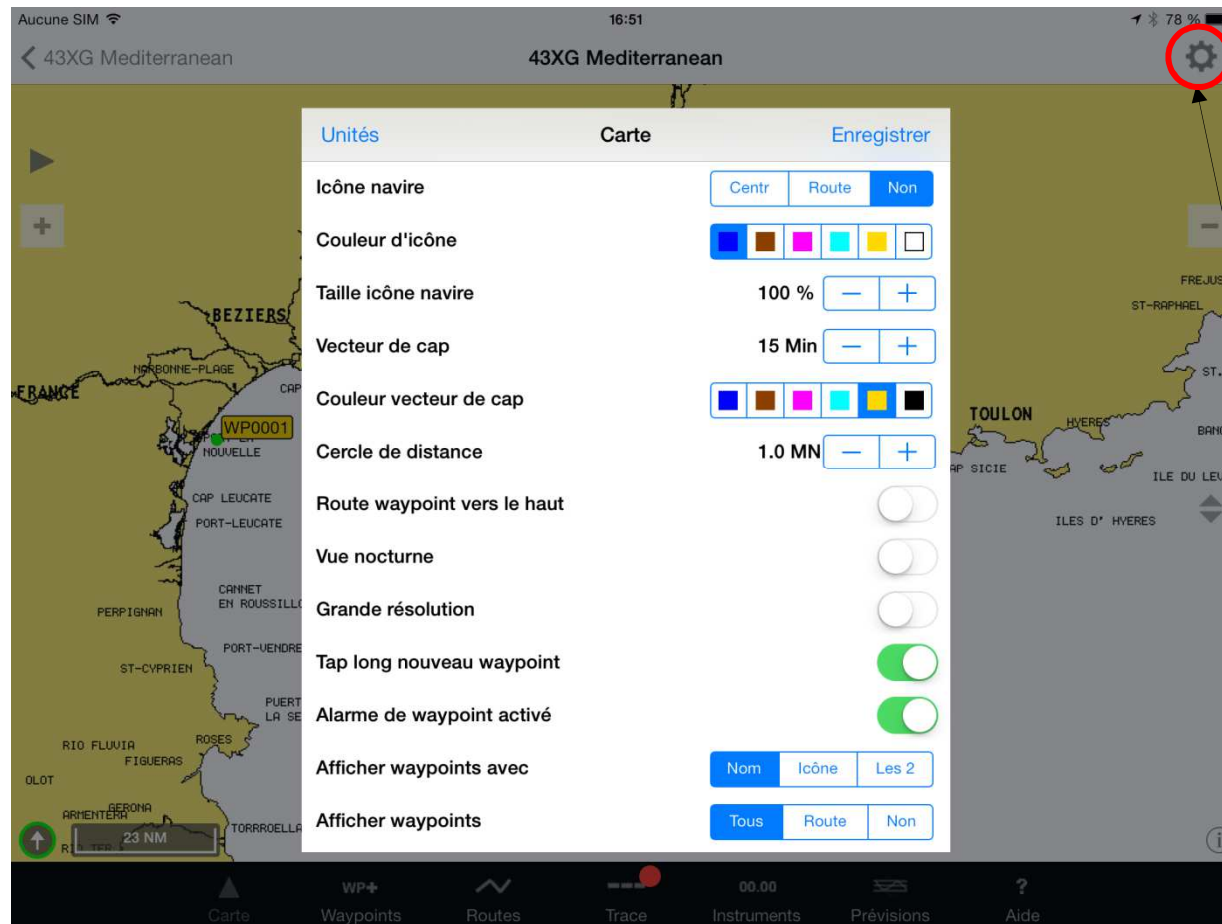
Aucune SIM 16:51 78 %

43XG Mediterranean 43XG Mediterranean

Unités Carte Enregistrer

Icône navire Centr Route Non

Couleur d'icône

Taille icône navire 100 % — +

Vecteur de cap 15 Min — +

Couleur vecteur de cap

Cercle de distance 1.0 MN — +

Route waypoint vers le haut

Vue nocturne

Grande résolution

Tap long nouveau waypoint

Alarme de waypoint activé

Afficher waypoints avec Nom Icône Les 2

Afficher waypoints Tous Route Non

BEZIERS
NARBONNE-PLAGE
FRANCE
CAP
WP0001
NOUVELLE
CAP LEUCATE
PORT-LEUCATE
CANNET EN ROUSSILL
PERPIGNAN
PORT-VENDRE
ST-CYPRIEN
PUERT LA SE
ROSES
RIO FLUVIA
FIGUERAS
OLOT
ARMENTERA
GERONA
TORRROELLA
23 NM
FREJUS
ST-RAPHAEL
ST.
TOULON
HYERES
BANC
AP SICIE
ILE DU LEV
ILES D' HYERES

WP+ 00.00
Carte Waypoints Routes Trace Instruments Prévisions Aide